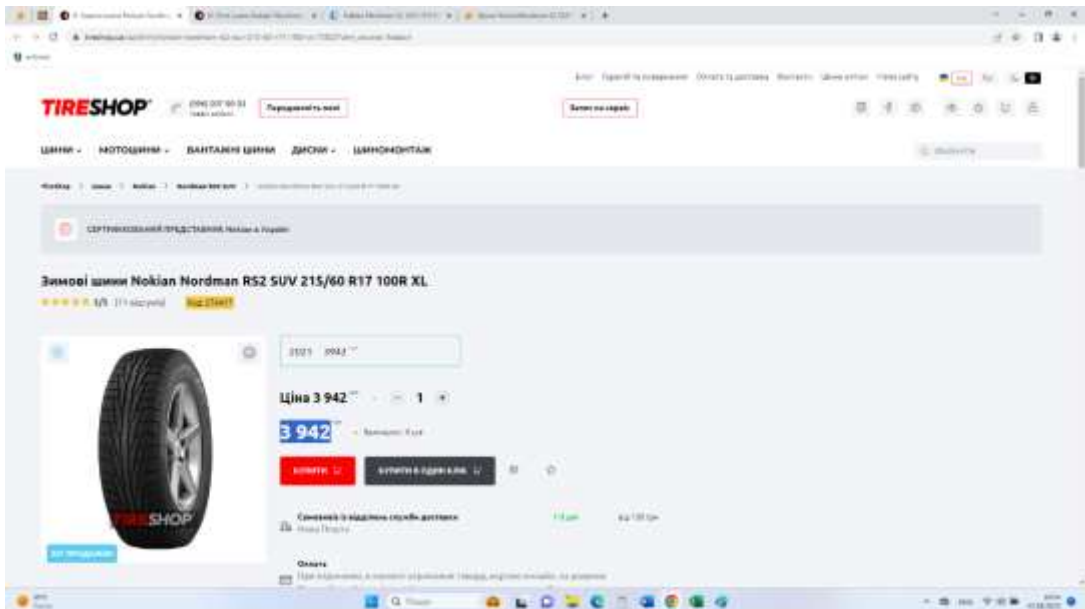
TIRESHOP

Передзвоніть мені

Запис на сервіс

ШИНИ ⌄ МОТОШИНИ ⌄ ВАНТАЖНІ ШИНИ ДИСКИ ⌄ ШИНОМОНТАЖ

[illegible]

СЕРТИФІКОВАНИЙ ПРЕДСТАВНИК Nokian в Україні

Зимові шини Nokian Nordman RS2 SUV 215/60 R17 100R XL

5/5 (11 відгуків) Код 27447

TIRESHOP

2021 3942

Ціна 3 942 - 1 +

3 942

КУПИТИ

КУПИТИ В ОДИН КЛІК

Самовивіз з відділень служби доставки
Нова Пошта

Оплата
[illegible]

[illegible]

Q Пошук